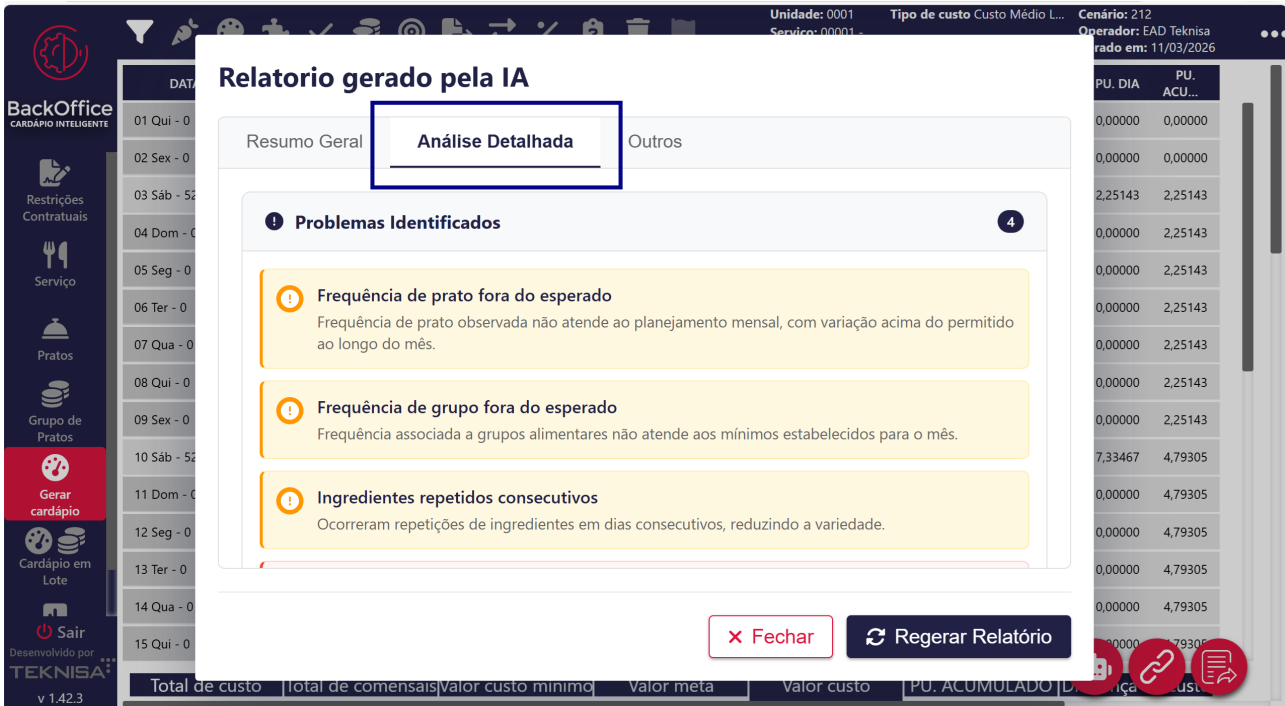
Unidade: 0001
Serviço: 00001 -
Tipo de custo Custo Médio L...
Cenário: 212
Operador: EAD Teknisa
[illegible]rado em: 11/03/2026

BackOffice
CARDÁPIO INTELIGENTE

Restrições Contratuais
Serviço
Pratos
Grupo de Pratos
Gerar cardápio
Cardápio em Lote
Sair
Desenvolvido por
TEKNISA
v 1.42.3

| DAT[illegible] | PU. DIA | PU. ACU... |
|---|---|---|
| 01 Qui - 0 | 0,00000 | 0,00000 |
| 02 Sex - 0 | 0,00000 | 0,00000 |
| 03 Sáb - 52 | 2,25143 | 2,25143 |
| 04 Dom - 0 | 0,00000 | 2,25143 |
| 05 Seg - 0 | 0,00000 | 2,25143 |
| 06 Ter - 0 | 0,00000 | 2,25143 |
| 07 Qua - 0 | 0,00000 | 2,25143 |
| 08 Qui - 0 | 0,00000 | 2,25143 |
| 09 Sex - 0 | 0,00000 | 2,25143 |
| 10 Sáb - 52 | 7,33467 | 4,79305 |
| 11 Dom - 0 | 0,00000 | 4,79305 |
| 12 Seg - 0 | 0,00000 | 4,79305 |
| 13 Ter - 0 | 0,00000 | 4,79305 |
| 14 Qua - 0 | 0,00000 | 4,79305 |
| 15 Qui - 0 | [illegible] | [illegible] |

Total de custo | Total de comensais | Valor custo mínimo | Valor meta | Valor custo | PU. ACUMULADO | D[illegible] | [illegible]

Relatorio gerado pela IA

Resumo Geral
Análise Detalhada
Outros

Problemas Identificados 4

Frequência de prato fora do esperado
Frequência de prato observada não atende ao planejamento mensal, com variação acima do permitido ao longo do mês.

Frequência de grupo fora do esperado
Frequência associada a grupos alimentares não atende aos mínimos estabelecidos para o mês.

Ingredientes repetidos consecutivos
Ocorreram repetições de ingredientes em dias consecutivos, reduzindo a variedade.

✕ Fechar
Regerar Relatório